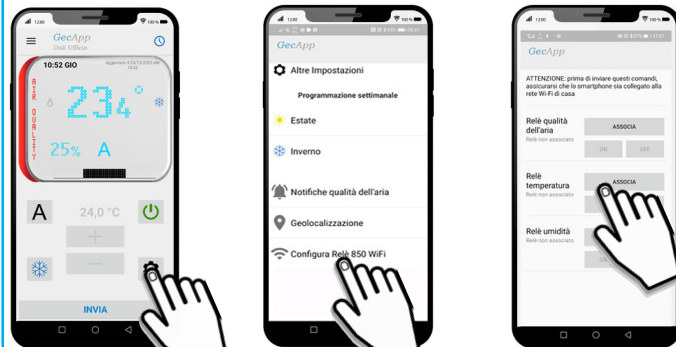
12:00
GecApp
Dati Ufficio
10:52 GIO
Aggiornato 4/01/12/2023 ale 10:52
AIR QUALITY
23.4°
25%
A
A
24,0 °C
INVIA

12:00
GecApp
Altre Impostazioni
Programmazione settimanale
Estate
Inverno
Notifiche qualità dell'aria
Geolocalizzazione
Configura Relè 850 WiFi

12:00
GecApp
ATTENZIONE: prima di inviare questi comandi, assicurarsi che lo smartphone sia collegato alla rete Wi-Fi di casa
Relè qualità dell'aria
Relè non associato
ASSOCIA
ON
OFF
Relè temperatura
Relè non associato
ASSOCIA
Relè umidità
Relè non associato
ON